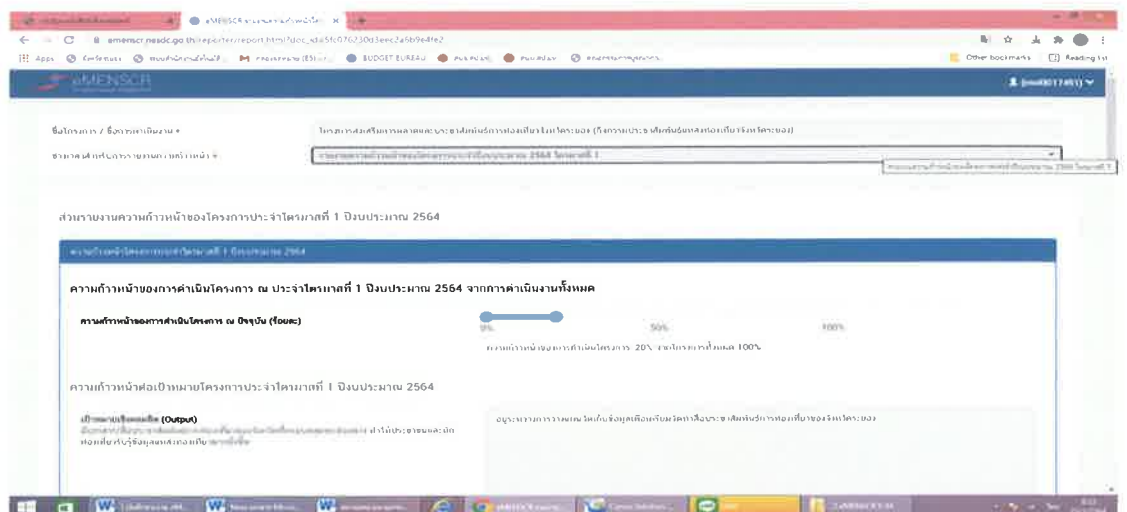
eMENSCR

emenscr.nesdc.go.th/reporter/report.html?doc_id=5fc076230d3eec2a6b9e4fe2

Apps | BUDGET BUREAU | Other bookmarks | Reading list

ชื่อโครงการ / ชื่อการดำเนินงาน *

ชื่อรายงานความก้าวหน้า *

ส่วนรายงานความก้าวหน้าของโครงการประจำไตรมาสที่ 1 ปีงบประมาณ 2564

ความก้าวหน้าโครงการประจำไตรมาสที่ 1 ปีงบประมาณ 2564

ความก้าวหน้าของการดำเนินโครงการ ณ ประจำไตรมาสที่ 1 ปีงบประมาณ 2564 จากการดำเนินงานทั้งหมด

ความก้าวหน้าของการดำเนินโครงการ ณ ปัจจุบัน (ร้อยละ)

0% 50% 100%

ความก้าวหน้าของการดำเนินโครงการ 20% จากโครงการทั้งหมด 100%

ความก้าวหน้าต่อเป้าหมายโครงการประจำไตรมาสที่ 1 ปีงบประมาณ 2564

เป้าหมายเชิงผลผลิต (Output)

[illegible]